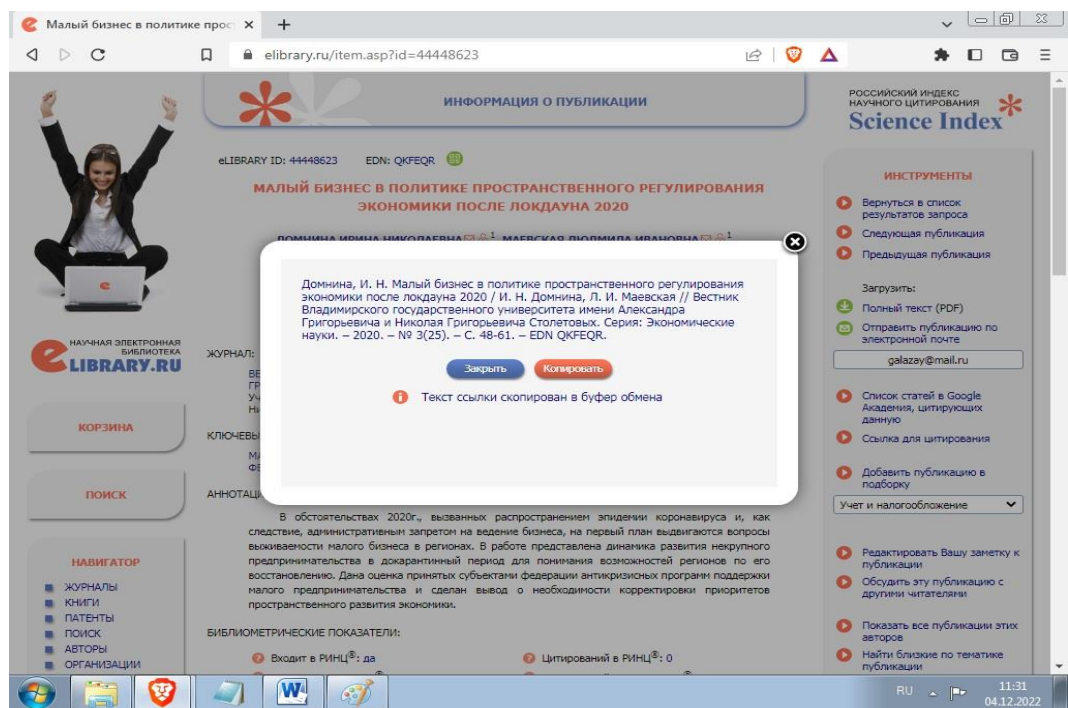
Малый бизнес в политике прост ×

elibrary.ru/item.asp?id=44448623

ИНФОРМАЦИЯ О ПУБЛИКАЦИИ

РОССИЙСКИЙ ИНДЕКС НАУЧНОГО ЦИТИРОВАНИЯ
Science Index

eLIBRARY ID: 44448623 EDN: QKFEQR

МАЛЫЙ БИЗНЕС В ПОЛИТИКЕ ПРОСТРАНСТВЕННОГО РЕГУЛИРОВАНИЯ ЭКОНОМИКИ ПОСЛЕ ЛОКДАУНА 2020

ДОМНИНА ИРИНА НИКОЛАЕВНА $^1$ МАЕВСКАЯ ЛЮДМИЛА ИВАНОВНА $^1$

Домнина, И. Н. Малый бизнес в политике пространственного регулирования экономики после локдауна 2020 / И. Н. Домнина, Л. И. Маевская // Вестник Владимирского государственного университета имени Александра Григорьевича и Николая Григорьевича Столетовых. Серия: Экономические науки. – 2020. – № 3(25). – С. 48-61. – EDN QKFEQR.

Закрыть Копировать

Текст ссылки скопирован в буфер обмена

НАУЧНАЯ ЭЛЕКТРОННАЯ БИБЛИОТЕКА
LIBRARY.RU

ЖУРНАЛ:
ВЕ
ГР
УЧ
НИ

КОРЗИНА

КЛЮЧЕВЫ
МА
ФЕ

ПОИСК

АННОТАЦ

В обстоятельствах 2020г., вызванных распространением эпидемии коронавируса и, как следствие, административным запретом на ведение бизнеса, на первый план выдвигаются вопросы выживаемости малого бизнеса в регионах. В работе представлена динамика развития некрупного предпринимательства в докарантинный период для понимания возможностей регионов по его восстановлению. Дана оценка принятых субъектами федерации антикризисных программ поддержки малого предпринимательства и сделан вывод о необходимости корректировки приоритетов пространственного развития экономики.

НАВИГАТОР
ЖУРНАЛЫ
КНИГИ
ПАТЕНТЫ
ПОИСК
АВТОРЫ
ОРГАНИЗАЦИИ

БИБЛИОМЕТРИЧЕСКИЕ ПОКАЗАТЕЛИ:

Входит в РИНЦ®: да
Цитирований в РИНЦ®: 0

ИНСТРУМЕНТЫ
Вернуться в список результатов запроса
Следующая публикация
Предыдущая публикация
Загрузить:
Полный текст (PDF)
Отправить публикацию по электронной почте
galazay@mail.ru
Список статей в Google Академия, цитирующих данную
Ссылка для цитирования
Добавить публикацию в подборку
Учет и налогообложение
Редактировать Вашу заметку к публикации
Обсудить эту публикацию с другими читателями
Показать все публикации этих авторов
Найти близкие по тематике публикации

RU 11:31 04.12.2022